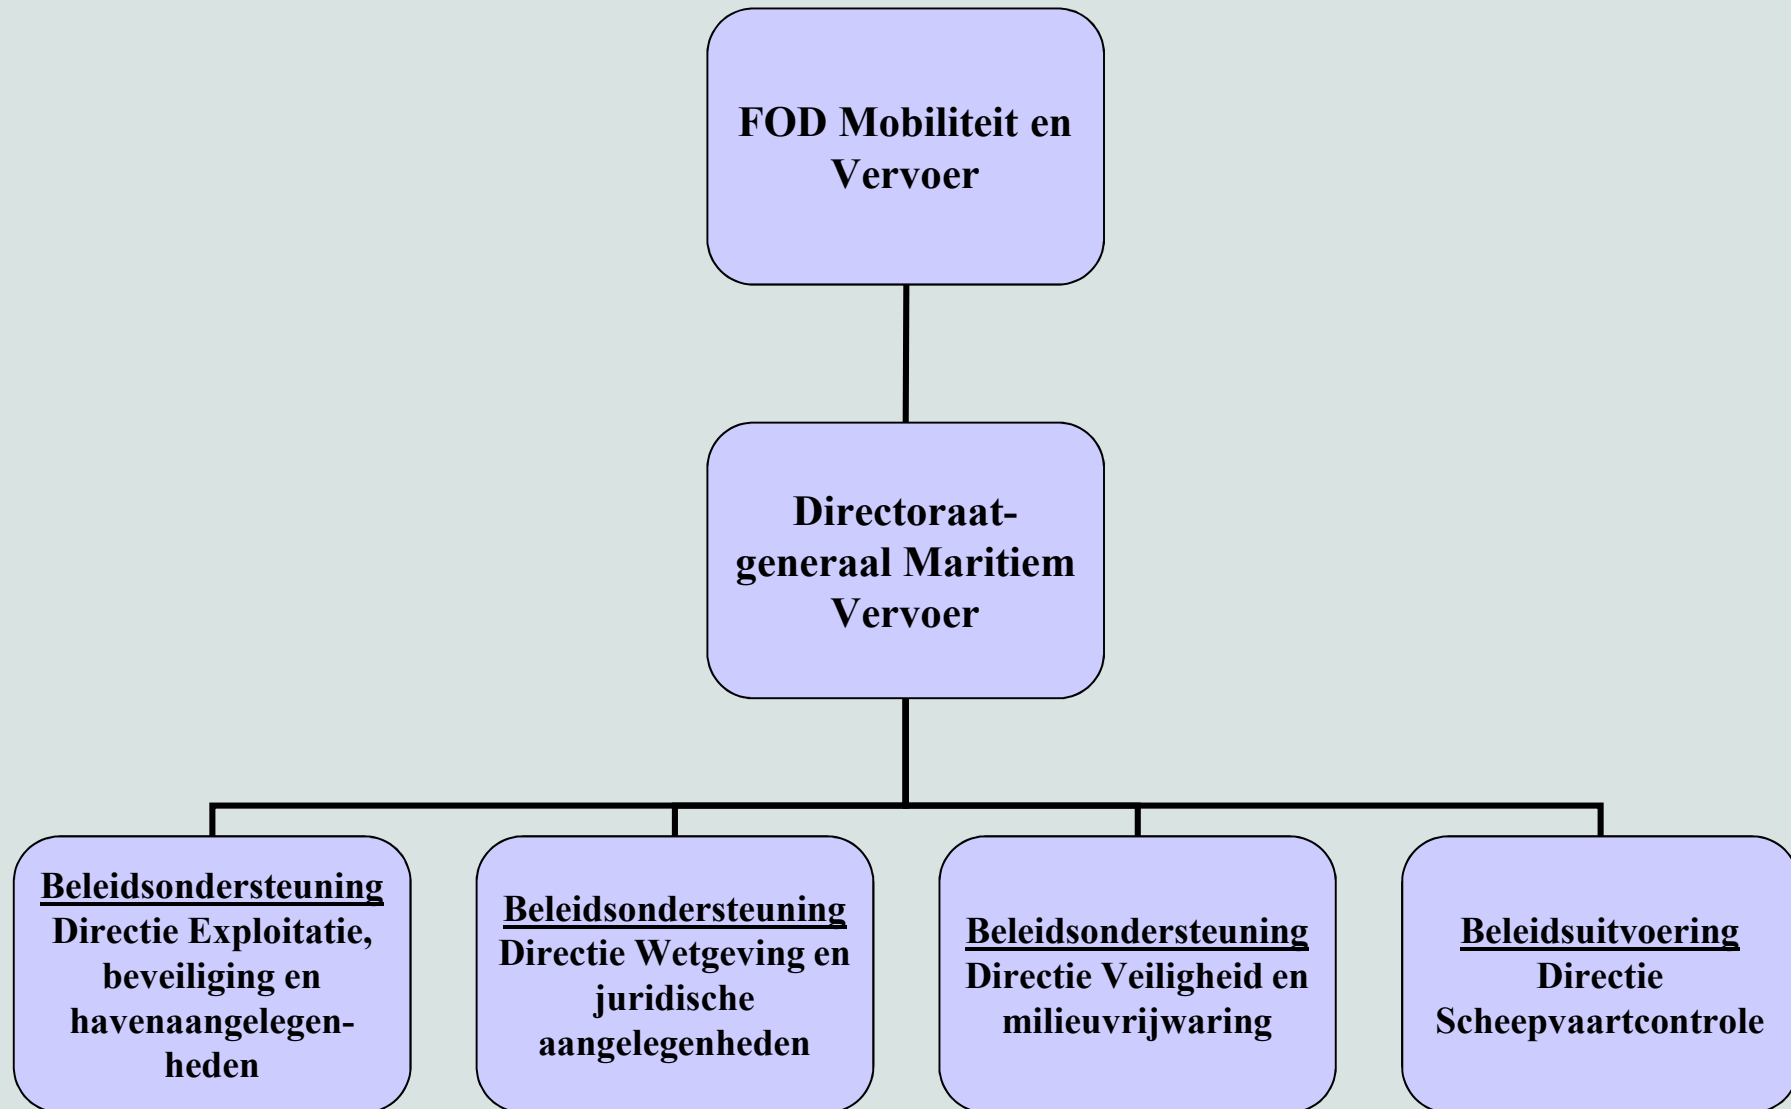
FOD Mobiliteit en Vervoer

Directoraat-generaal Maritiem Vervoer

Beleidsondersteuning
Directie Exploitatie, beveiliging en havenaangelegenheden

Beleidsondersteuning
Directie Wetgeving en juridische aangelegenheden

Beleidsondersteuning
Directie Veiligheid en milieuvrijwaring

Beleidsuitvoering
Directie Scheepvaartcontrole